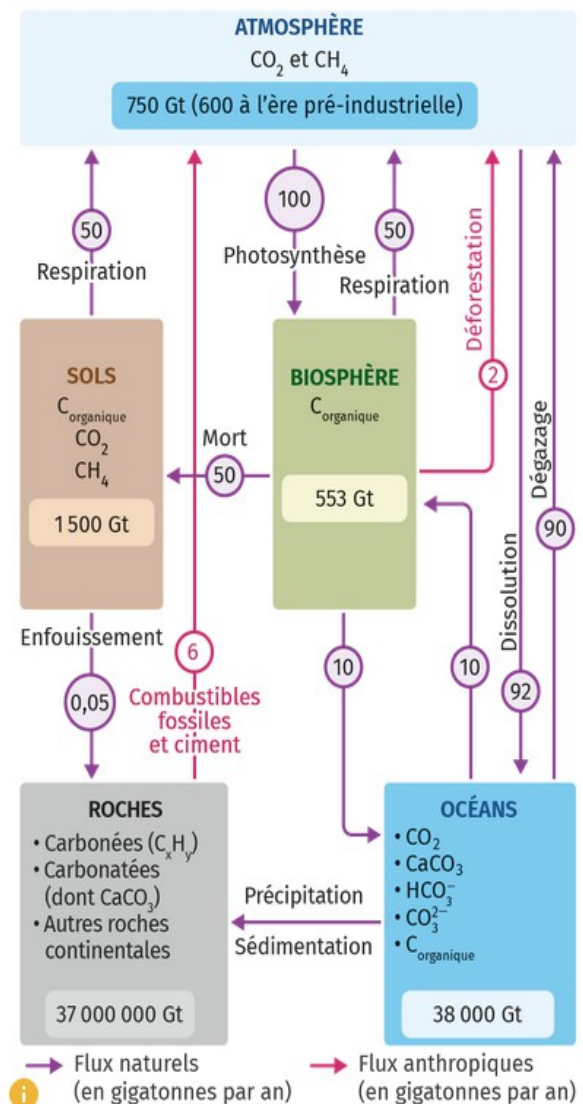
ATMOSPHÈRE
$CO_2$ et $CH_4$
750 Gt (600 à l'ère pré-industrielle)

50
Respiration

100
Photosynthèse

50
Respiration

Déforestation
2

Dégazage
90

Dissolution
92

SOLS
$C_{organique}$
$CO_2$
$CH_4$
1 500 Gt

BIOSPHÈRE
$C_{organique}$
553 Gt

Mort
50

Enfouissement
0,05

6
Combustibles fossiles et ciment

10

10

ROCHES
• Carbonées ($C_xH_y$)
• Carbonatées (dont $CaCO_3$)
• Autres roches continentales
37 000 000 Gt

Précipitation
Sédimentation

OCÉANS
• $CO_2$
• $CaCO_3$
• $HCO_3^-$
• $CO_3^{2-}$
• $C_{organique}$
38 000 Gt

Flux naturels (en gigatonnes par an)
Flux anthropiques (en gigatonnes par an)